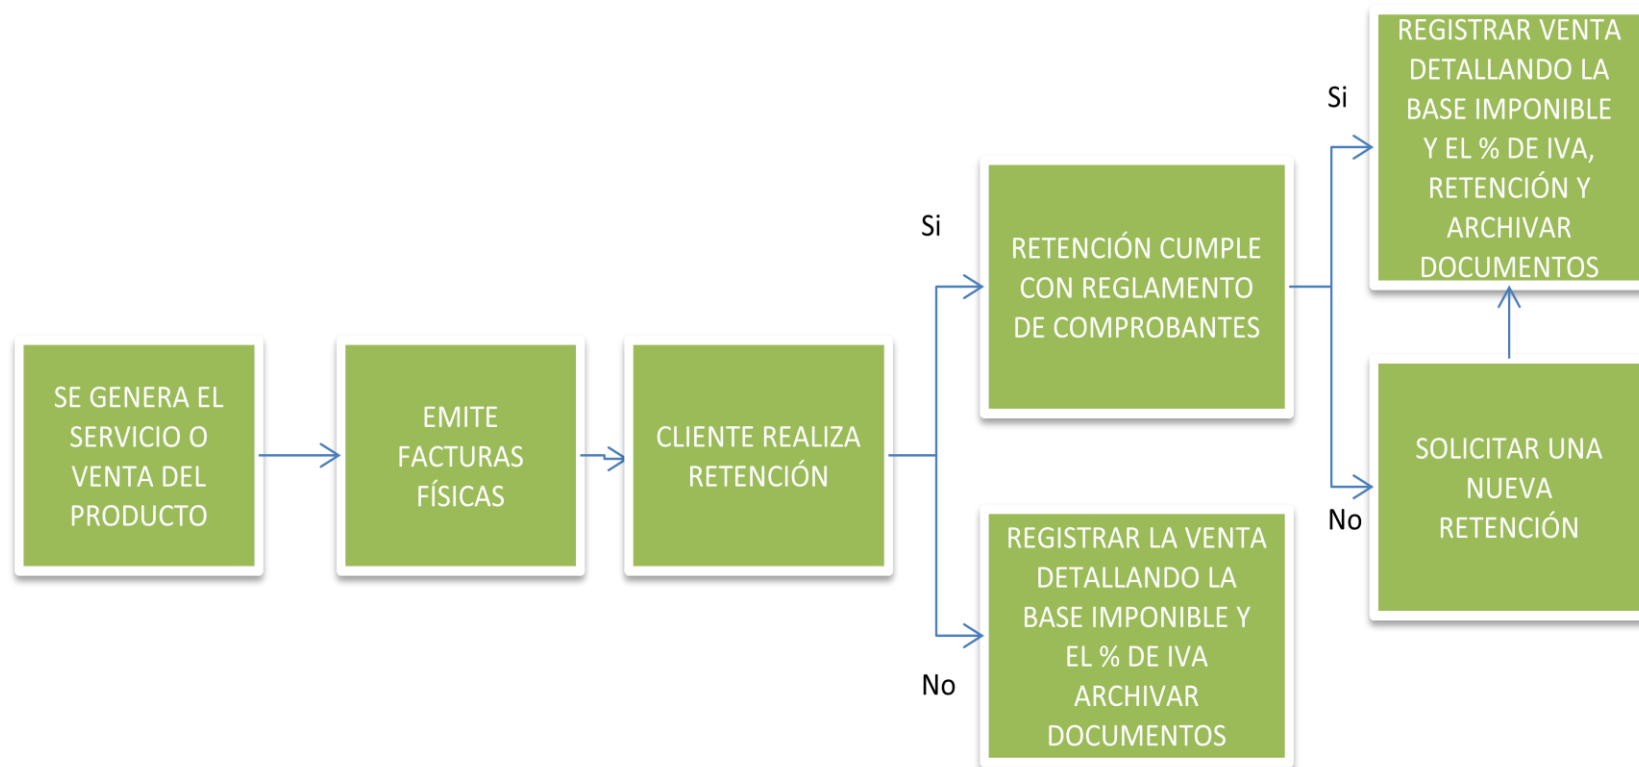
SE GENERA EL SERVICIO O VENTA DEL PRODUCTO

EMITE FACTURAS FÍSICAS

CLIENTE REALIZA RETENCIÓN

Si

RETENCIÓN CUMPLE CON REGLAMENTO DE COMPROBANTES

No

REGISTRAR LA VENTA DETALLANDO LA BASE IMPONIBLE Y EL % DE IVA ARCHIVAR DOCUMENTOS

Si

REGISTRAR VENTA DETALLANDO LA BASE IMPONIBLE Y EL % DE IVA, RETENCIÓN Y ARCHIVAR DOCUMENTOS

No

SOLICITAR UNA NUEVA RETENCIÓN